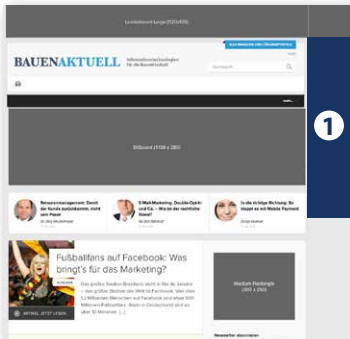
Leaderboard-Large (1120x90)

BAUENAKTUELL Informationstechnologien für die Bauwirtschaft

Suchbegriff

Billboard (1100 x 280)

1

Netzwerkmanagement: Damit der Kunde zurückkommt, nicht nur Preise

Dr. Jörg Wiedenhaupt

E-Mail-Marketing, Double-Opt-in und Co. – Was ist der rechtliche Status?

In die richtige Richtung: Re-Shopping und Mobile Payment

Fußballfans auf Facebook: Was bringt's für das Marketing?

Das große Beben Brasilien steht in Rio de Janeiro – die größte Stadion der WM ist Facebook. Von den 1,2 Milliarden Menschen auf Facebook sind etwa 500 Millionen Fußballfans. Allein in Deutschland sind es über 10 Millionen. [...]

ARTIKEL JETZT LESEN

Medium Rectangle (300 x 250)

Newsletter abonnieren